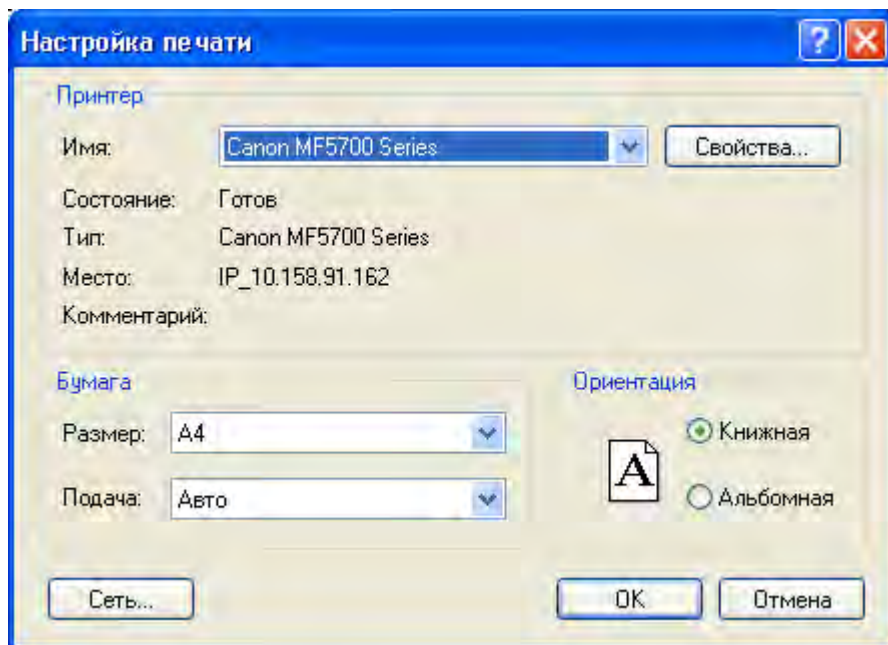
Настройка печати

Принтер

Имя: Canon MF5700 Series Свойства...

Состояние: Готов

Тип: Canon MF5700 Series

Место: IP_10.158.91.162

Комментарий:

Бумага

Размер: A4

Подача: Авто

Ориентация

A

Книжная

Альбомная

Сеть...

OK

Отмена